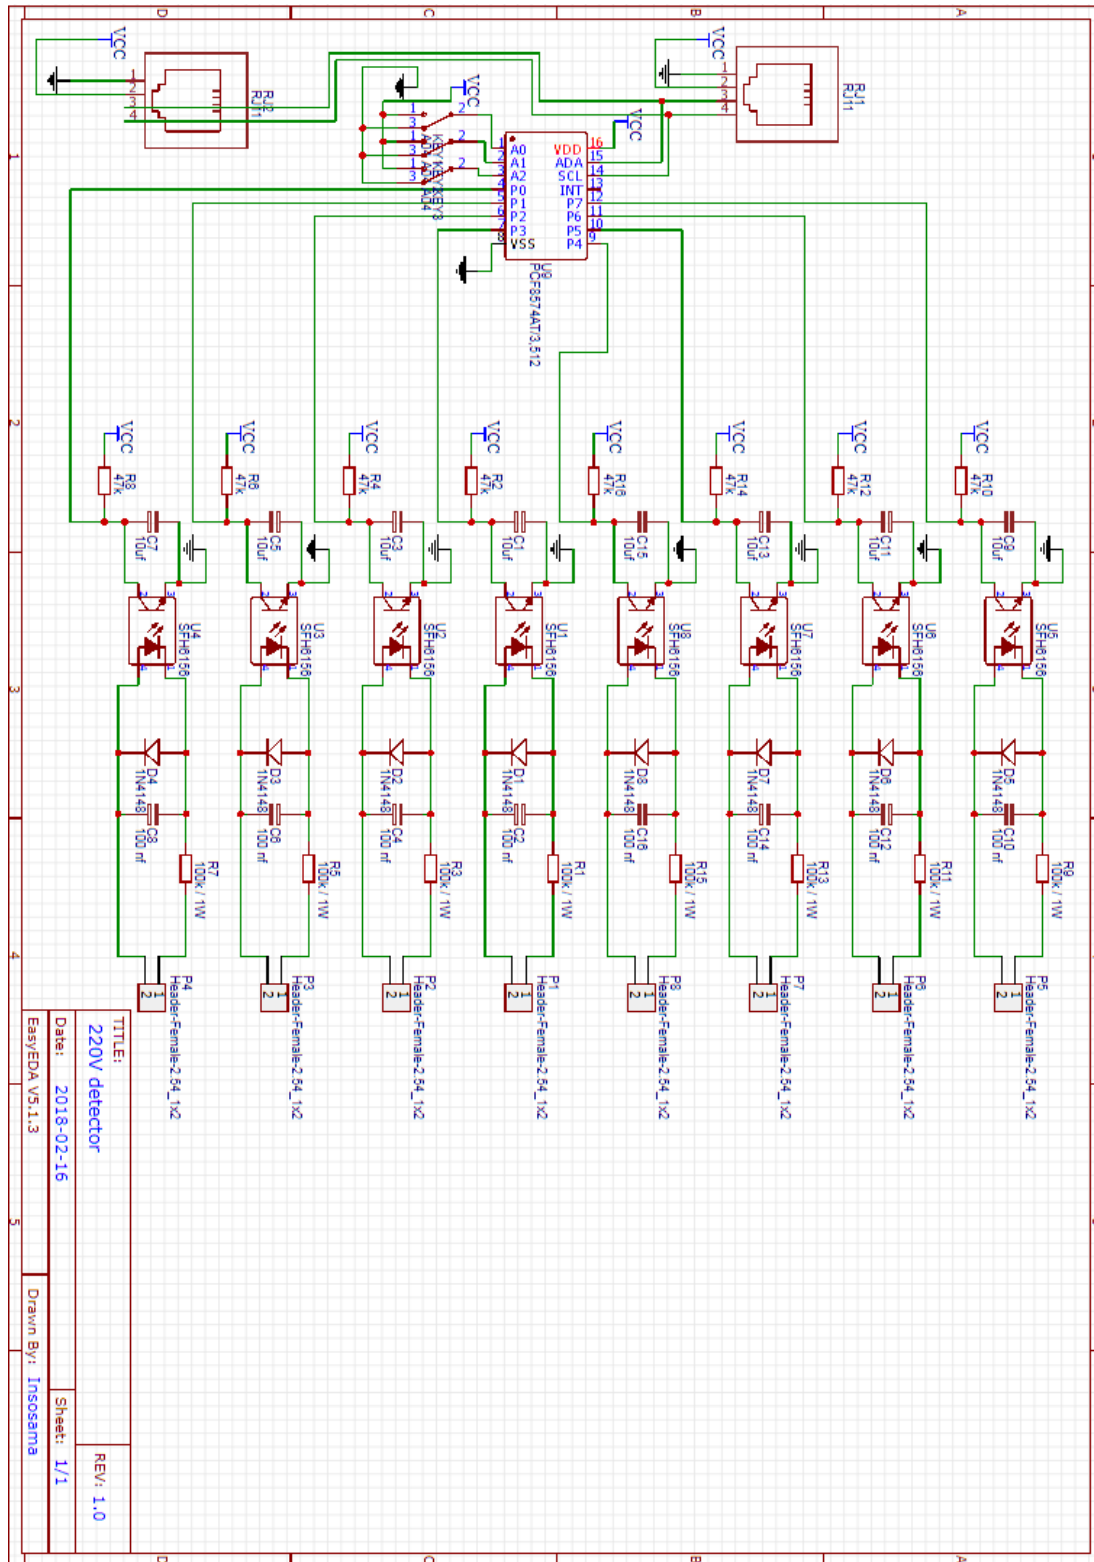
D C B A

1 2 3 4 5

VCC
1
2
3
4
RJ2
RJ11

VCC
1
2
3
4
RJ1
RJ11

VCC
1 2
3
1 2
3
1 2
3
KEY1
KEY2
KEY3
KEY4

VCC
A0
A1
A2
P0
P1
P2
P3
VSS
VDD
ADA
SCL
INT
P7
P6
P5
P4
1
2
3
4
5
6
7
8
16
15
14
13
12
11
10
9
U9
PCF8574AT/3,512

VCC R8 47k C7 10uf U4 SFH6156 D4 1N4148 C8 100 nf R7 100k / 1W P4 Header-Female-2.54_1x2
VCC R6 47k C5 10uf U3 SFH6156 D3 1N4148 C6 100 nf R5 100k / 1W P3 Header-Female-2.54_1x2
VCC R4 47k C3 10uf U2 SFH6156 D2 1N4148 C4 100 nf R3 100k / 1W P2 Header-Female-2.54_1x2
VCC R2 47k C1 10uf U1 SFH6156 D1 1N4148 C2 100 nf R1 100k / 1W P1 Header-Female-2.54_1x2
VCC R16 47k C15 10uf U8 SFH6156 D8 1N4148 C16 100 nf R15 100k / 1W P8 Header-Female-2.54_1x2
VCC R14 47k C13 10uf U7 SFH6156 D7 1N4148 C14 100 nf R13 100k / 1W P7 Header-Female-2.54_1x2
VCC R12 47k C11 10uf U6 SFH6156 D6 1N4148 C12 100 nf R11 100k / 1W P6 Header-Female-2.54_1x2
VCC R10 47k C9 10uf U5 SFH6156 D5 1N4148 C10 100 nf R9 100k / 1W P5 Header-Female-2.54_1x2

TITLE:
220V detector
REV: 1.0
Date: 2018-02-16
Sheet: 1/1
EasyEDA V5.1.3
Drawn By: Insosama